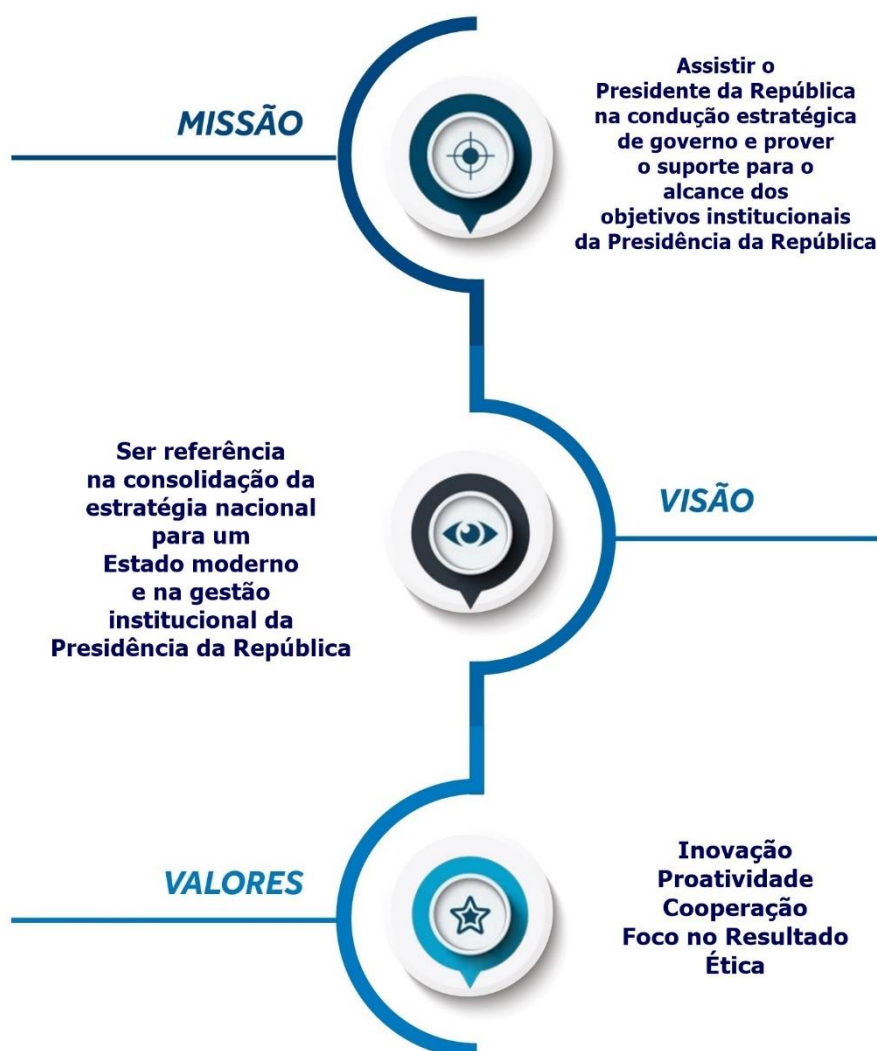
MISSÃO

Assistir o Presidente da República na condução estratégica de governo e prover o suporte para o alcance dos objetivos institucionais da Presidência da República

Ser referência na consolidação da estratégia nacional para um Estado moderno e na gestão institucional da Presidência da República

VISÃO

VALORES

Inovação
Proatividade
Cooperação
Foco no Resultado
Ética